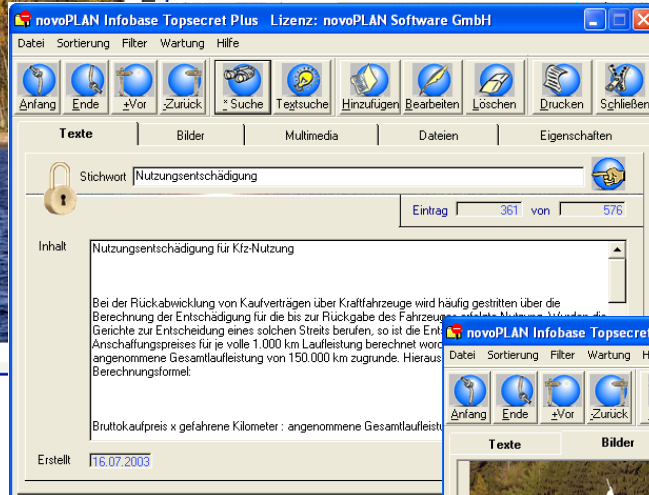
novoPLAN Infobase Topsecret Plus Lizenz: novoPLAN Software GmbH

Datei Sortierung Filter Wartung Hilfe

Anfang Ende +Vor -Zurück * Suche Textsuche Hinzufügen Bearbeiten Löschen Drucken Schließen

Texte | Bilder | Multimedia | Dateien | Eigenschaften

Stichwort Nutzungsentschädigung

Eintrag 361 von 576

Inhalt

Nutzungsentschädigung für Kfz-Nutzung

Bei der Rückabwicklung von Kaufverträgen über Kraftfahrzeuge wird häufig gestritten über die Berechnung der Entschädigung für die bis zur Rückgabe des Fahrzeuges erfolgte Nutzung. Wurden die Gerichte zur Entscheidung eines solchen Streits berufen, so ist die Ent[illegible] Anschaffungspreises für je volle 1.000 km Laufleistung berechnet word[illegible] angenommene Gesamtlaufleistung von 150.000 km zugrunde. Hieraus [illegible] Berechnungsformel:

Bruttokaufpreis x gefahrene Kilometer : angenommene Gesamtlaufleistu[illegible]

Erstellt 16.07.2003

novoPLAN Infobase Topsecret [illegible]

Datei Sortierung Filter Wartung H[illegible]

Anfang Ende +Vor -Zurück

Texte | Bilder